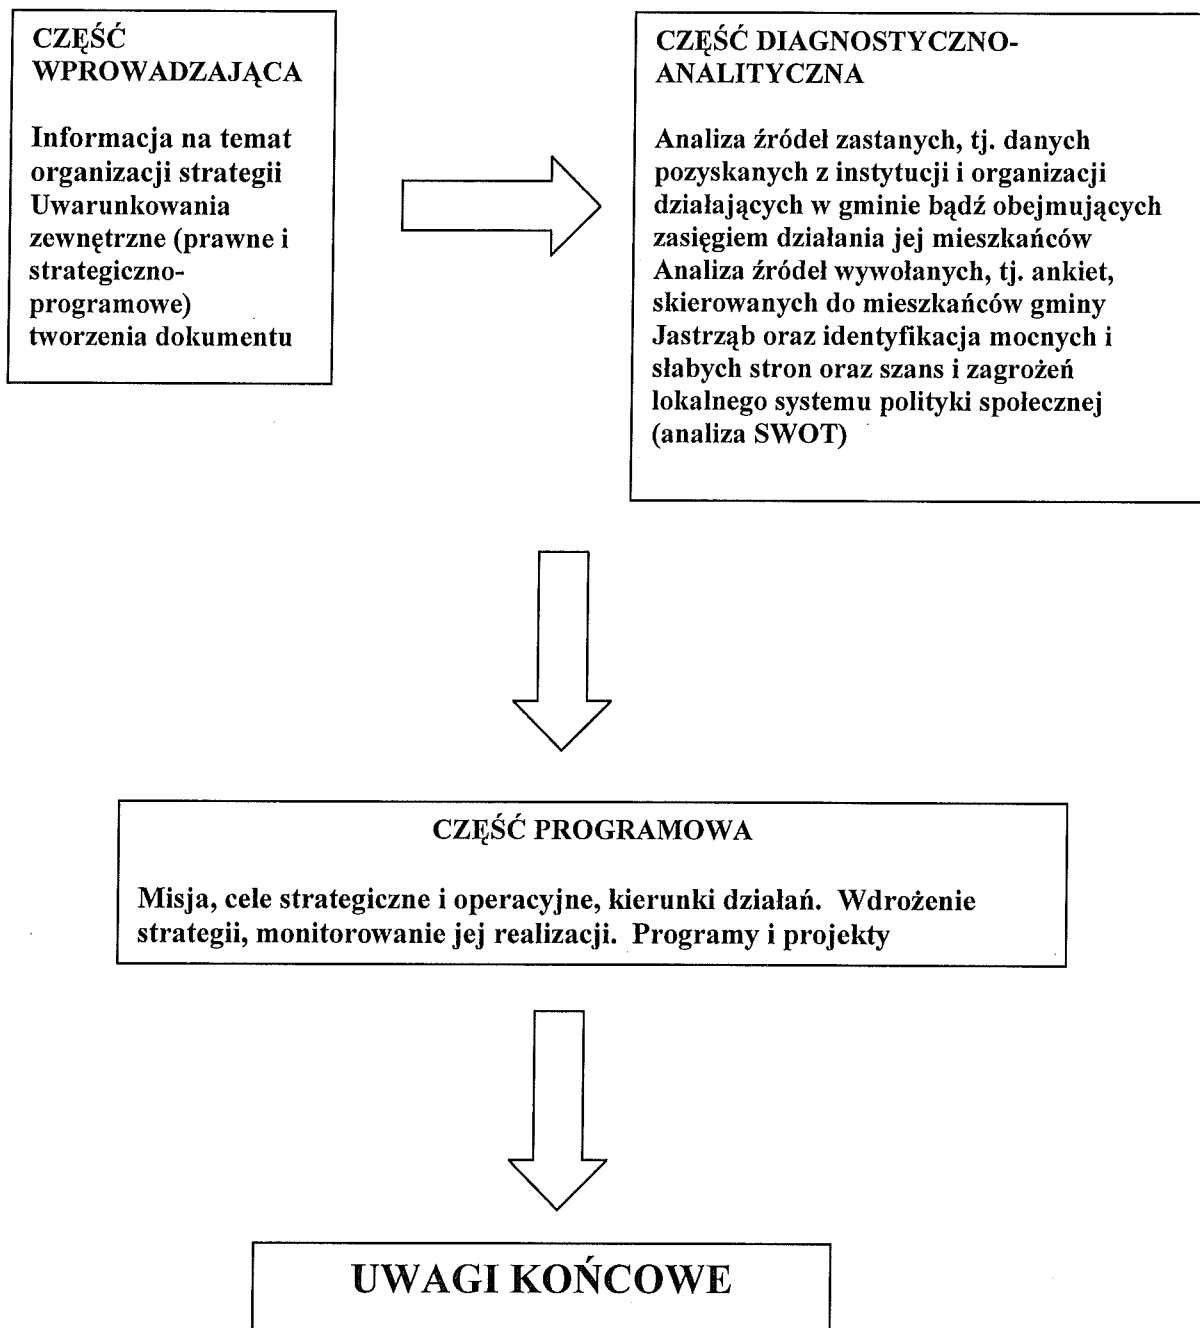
CZĘŚĆ WPROWADZAJĄCA

Informacja na temat organizacji strategii
Uwarunkowania zewnętrzne (prawne i strategiczno-programowe) tworzenia dokumentu

CZĘŚĆ DIAGNOSTYCZNO-ANALITYCZNA

Analiza źródeł zastanych, tj. danych pozyskanych z instytucji i organizacji działających w gminie bądź obejmujących zasięgiem działania jej mieszkańców
Analiza źródeł wywołanych, tj. ankiet, skierowanych do mieszkańców gminy Jastrząb oraz identyfikacja mocnych i słabych stron oraz szans i zagrożeń lokalnego systemu polityki społecznej (analiza SWOT)

CZĘŚĆ PROGRAMOWA

Misja, cele strategiczne i operacyjne, kierunki działań. Wdrożenie strategii, monitorowanie jej realizacji. Programy i projekty

UWAGI KOŃCOWE